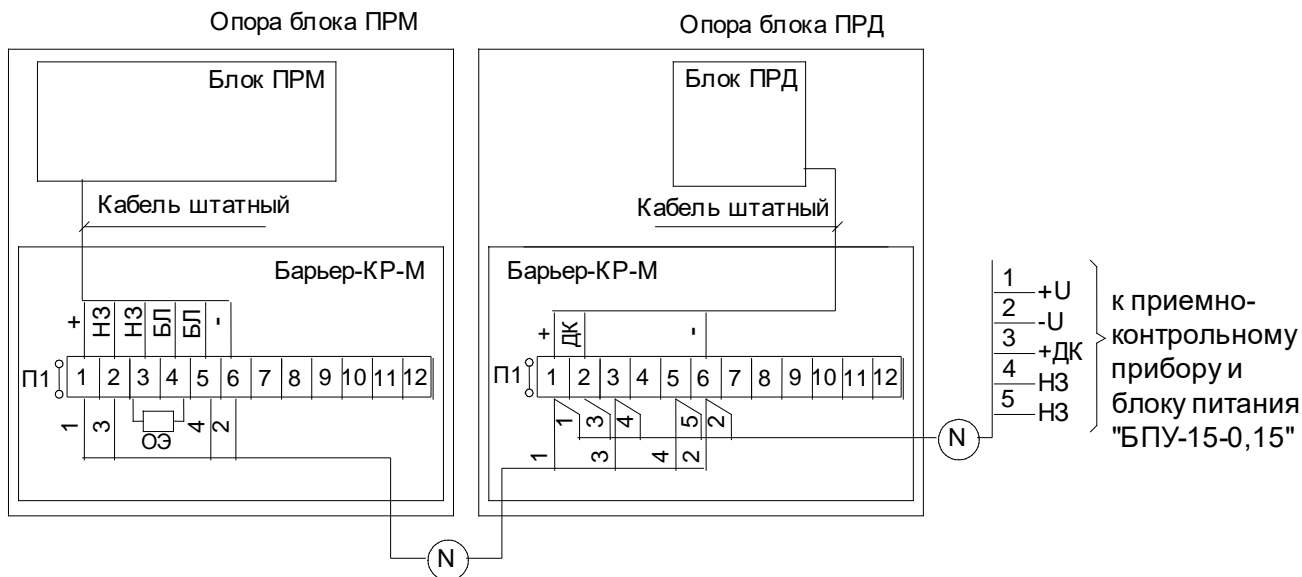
Опора блока ПРМ

Опора блока ПРД

Блок ПРМ

Блок ПРД

Кабель штатный

Кабель штатный

Барьер-КР-М

Барьер-КР-М

+ НЗ НЗ БЛ БЛ -

+ ДК -

П1

| 1 | 2 | 3 | 4 | 5 | 6 | 7 | 8 | 9 | 10 | 11 | 12 |
|---|---|---|---|---|---|---|---|---|---|---|---|

П1

| 1 | 2 | 3 | 4 | 5 | 6 | 7 | 8 | 9 | 10 | 11 | 12 |
|---|---|---|---|---|---|---|---|---|---|---|---|

1 3 ОЭ 4 2

1 3 4 5 2

1 3 4 2

N

N

1 +U
2 -U
3 +ДК
4 НЗ
5 НЗ

к приемно-контрольному прибору и блоку питания "БПУ-15-0,15"